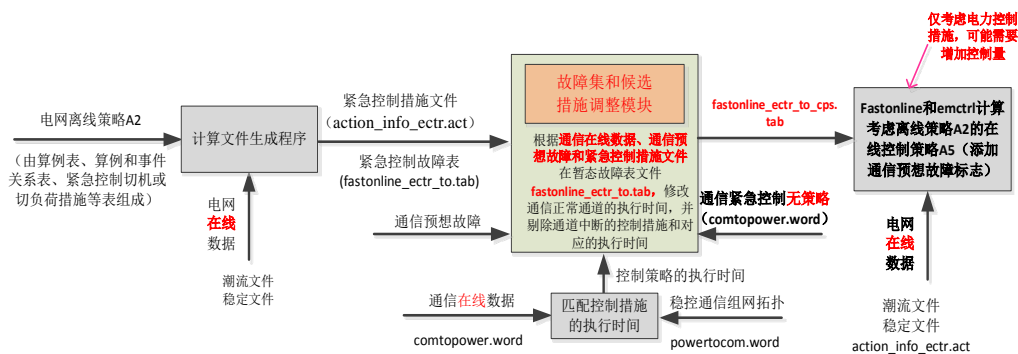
仅考虑电力控制措施，可能需要增加控制量

电网离线策略A2

（由算例表、算例和事件关系表、紧急控制切机或切负荷措施等表组成）

计算文件生成程序

电网
在线
数据

潮流文件
稳定文件

紧急控制措施文件
（action_info_ectr.act）

紧急控制故障表
(fastonline_ectr_to.tab)

通信预想故障

故障集和候选措施调整模块

根据通信在线数据、通信预想故障和紧急控制措施文件在暂态故障表文件fastonline_ectr_to.tab，修改通信正常通道的执行时间，并剔除通道中断的控制措施和对应的执行时间

控制策略的执行时间

通信在线数据

comtopower.word

匹配控制措施的执行时间

稳控通信组网拓扑

powertocom.word

fastonline_ectr_to_cps.tab

通信紧急控制无策略
（comtopower.word）

Fastonline和emctrl计算考虑离线策略A2的在线控制策略A5（添加通信预想故障标志）

电网
在线
数据

潮流文件
稳定文件
action_info_ectr.act